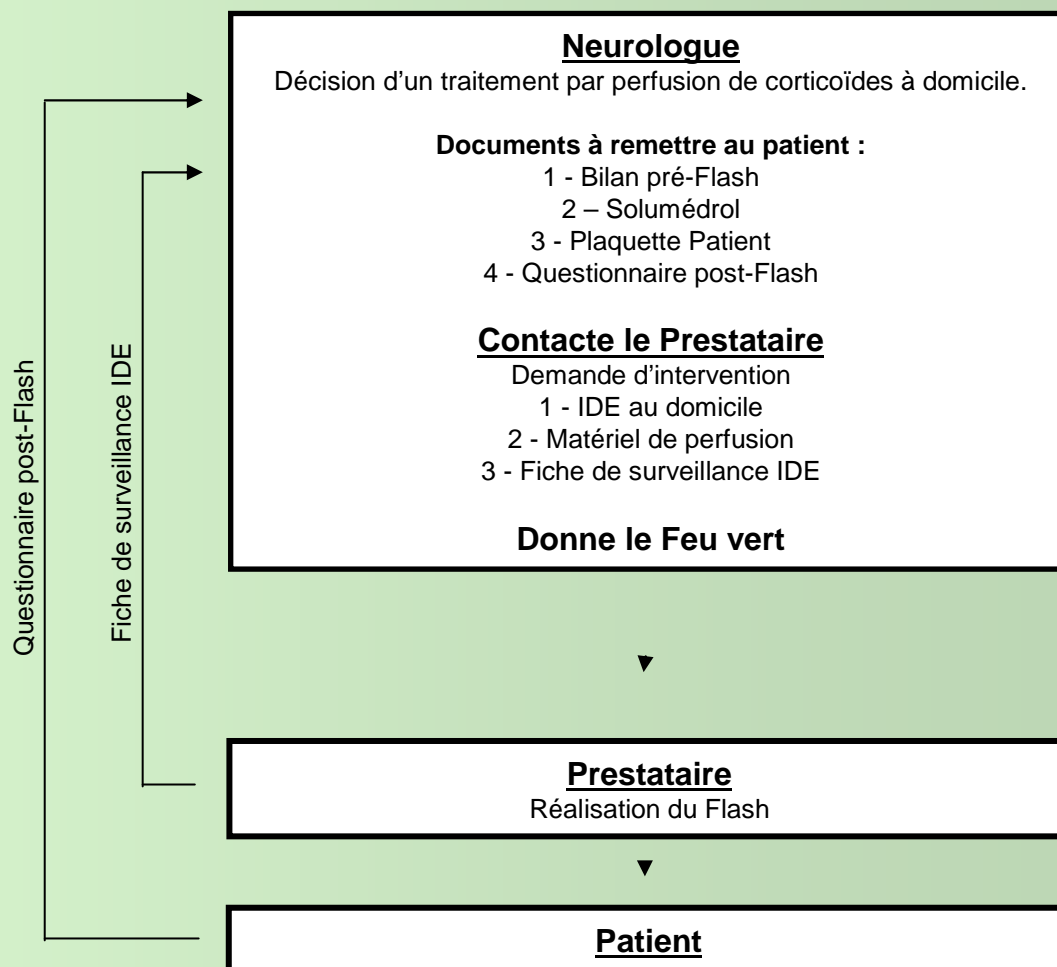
Questionnaire post-Flash

Fiche de surveillance IDE

Neurologue
Décision d'un traitement par perfusion de corticoïdes à domicile.

Documents à remettre au patient :
1 - Bilan pré-Flash
2 – Solumédrol
3 - Plaquette Patient
4 - Questionnaire post-Flash

Contacte le Prestataire
Demande d'intervention
1 - IDE au domicile
2 - Matériel de perfusion
3 - Fiche de surveillance IDE

Donne le Feu vert

Prestataire
Réalisation du Flash

Patient